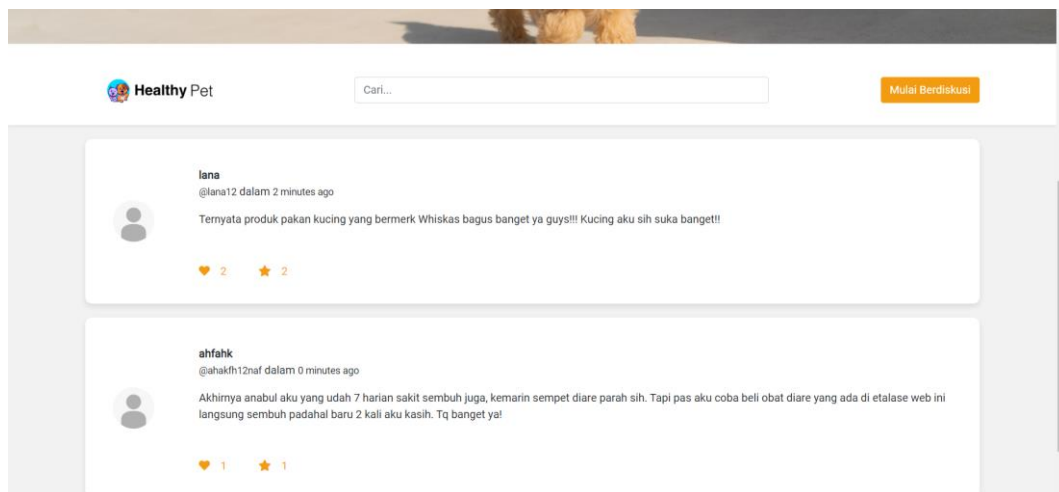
Healthy Pet

Cari...

Mulai Berdiskusi

lana
@lana12 dalam 2 minutes ago

Ternyata produk pakan kucing yang bermerk Whiskas bagus banget ya guys!!! Kucing aku sih suka banget!!

2 2

ahfahk
@ahakfh12naf dalam 0 minutes ago

Akhirnya anabul aku yang udah 7 harian sakit sembuh juga, kemarin sempet diare parah sih. Tapi pas aku coba beli obat diare yang ada di etalase web ini langsung sembuh padahal baru 2 kali aku kasih. Tq banget ya!

1 1